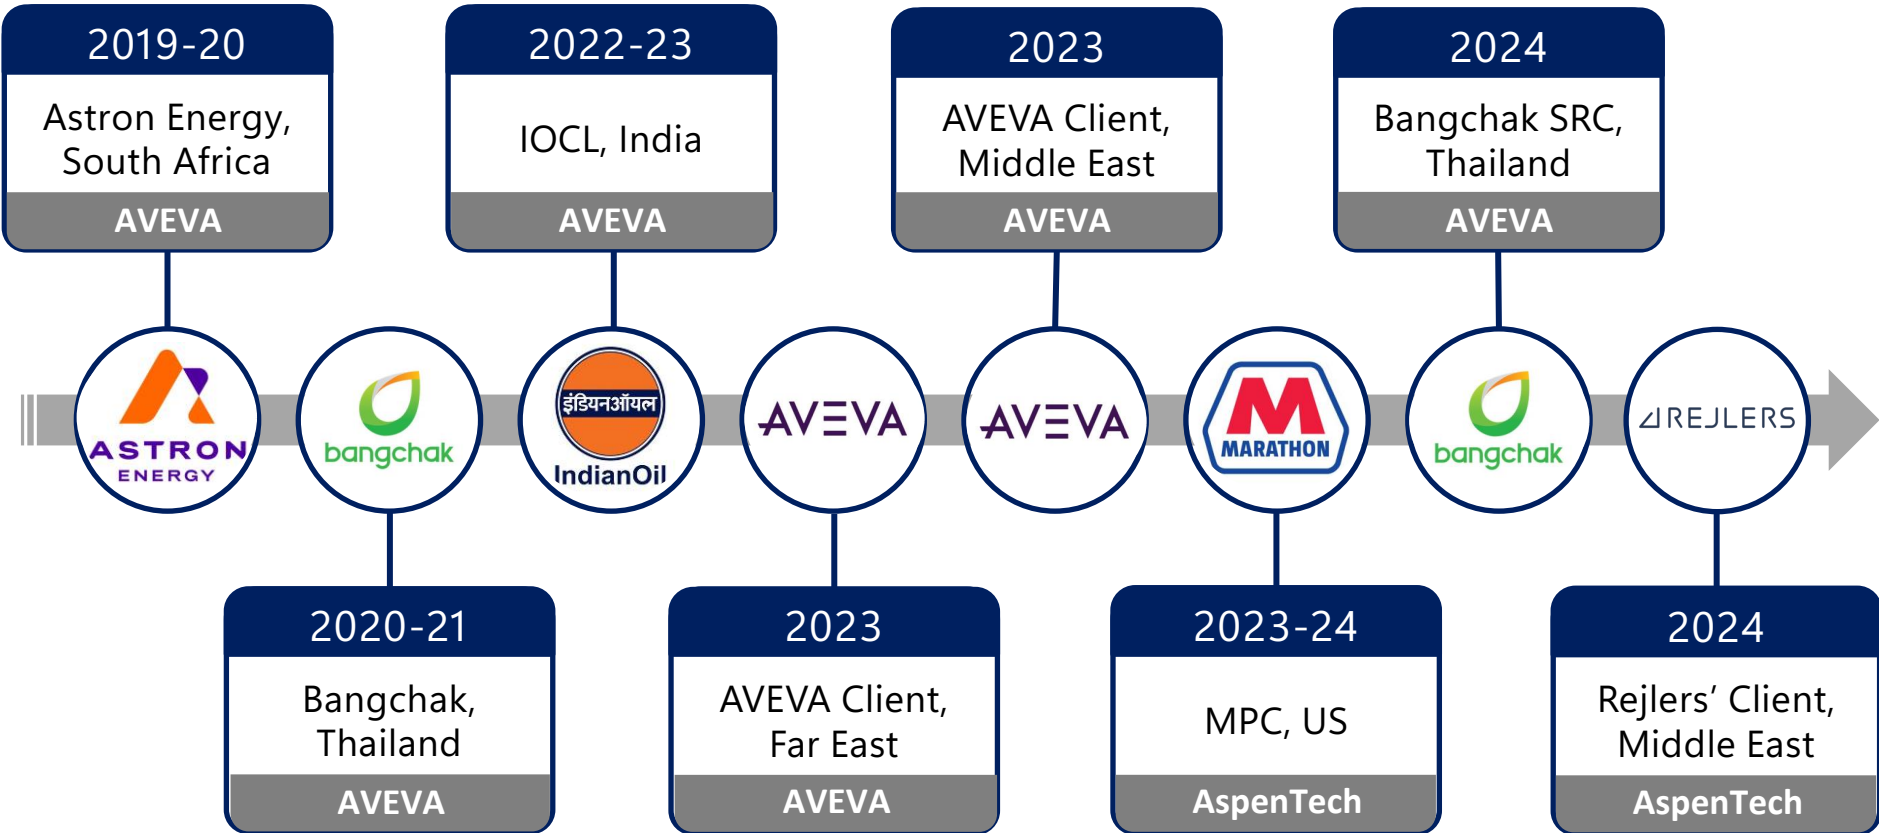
2019-20
Astron Energy, South Africa
AVEVA

2022-23
IOCL, India
AVEVA

2023
AVEVA Client, Middle East
AVEVA

2024
Bangchak SRC, Thailand
AVEVA

ASTRON ENERGY

bangchak

इंडियनऑयल
IndianOil

AVEVA

AVEVA

MARATHON

bangchak

REJLERS

2020-21
Bangchak, Thailand
AVEVA

2023
AVEVA Client, Far East
AVEVA

2023-24
MPC, US
AspenTech

2024
Rejlers' Client, Middle East
AspenTech